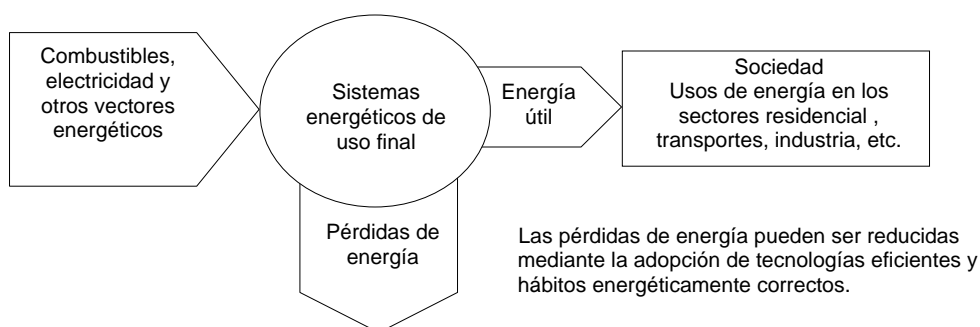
Combustibles, electricidad y otros vectores energéticos

Sistemas energéticos de uso final

Energía útil

Sociedad
Usos de energía en los sectores residencial , transportes, industria, etc.

Pérdidas de energía

Las pérdidas de energía pueden ser reducidas mediante la adopción de tecnologías eficientes y hábitos energéticamente correctos.